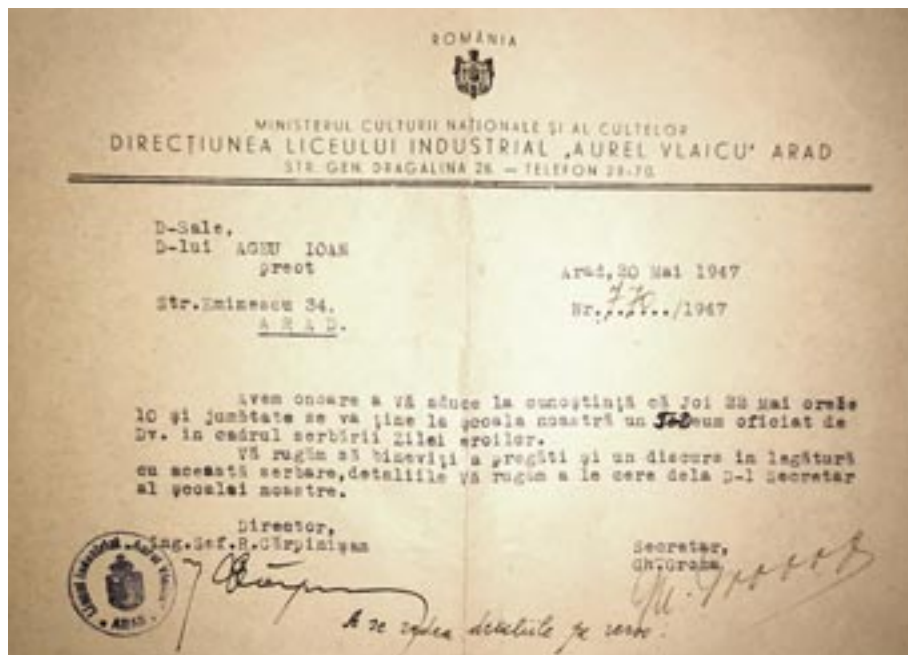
ROMÂNIA

MINISTERUL CULTURII NAȚIONALE ȘI AL CULTELOR
DIRECȚIUNEA LICEULUI INDUSTRIAL „AUREL VLAICU" ARAD
STR. GEN. DRAGALINA 26. — TELEFON 28-70.

D-Sale,
D-lui AGEU IOAN
preot

Str.Eminescu 34.
A R A D.

Arad,20 Mai 1947
Nr. 770 /1947

Avem onoare a vă aduce la cunoștință că Joi 22 Mai orele 10 și jumătate se va ține la școala noastră un Tedeum oficiat de Dv. in cadrul serbării Zilei eroilor.

Vă rugăm să binevoiți a pregăti și un discurs in legătură cu această serbare,detaliile vă rugăm a le cere dela D-l Secretar al școalei noastre.

Director,
Ing.Sef.R.Cărpinișan

Secretar,
Gh.Groza

Liceul Industrial „Aurel Vlaicu" ARAD

A se vedea detaliile pe verso.